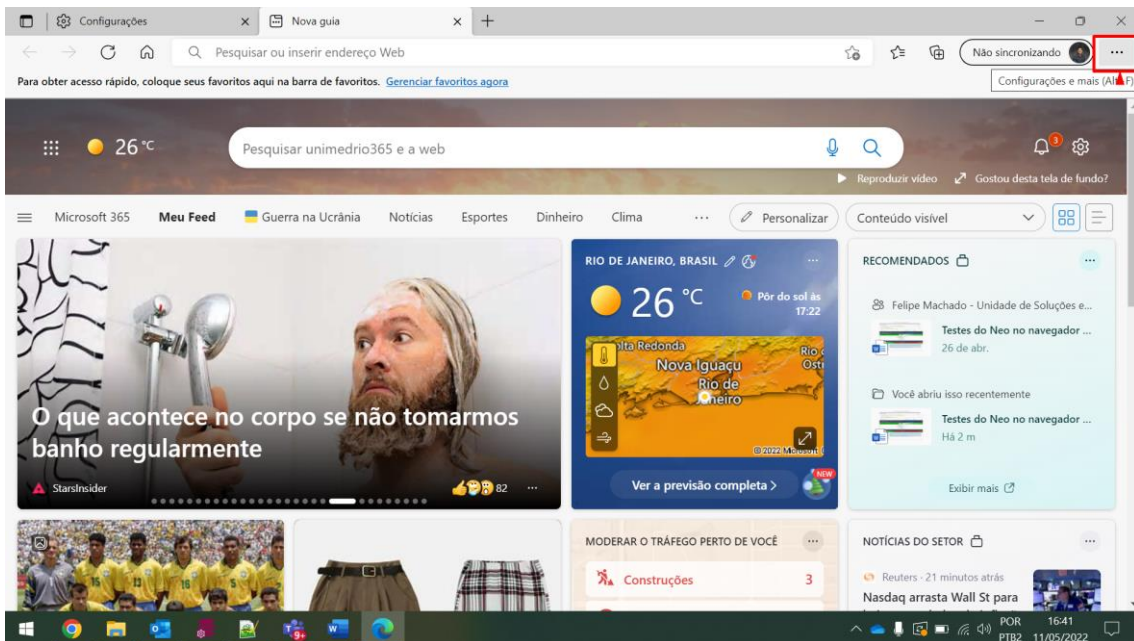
Configurações × Nova guia × +

Pesquisar ou inserir endereço Web

Não sincronizando ...

Configurações e mais (Alt+F)

Para obter acesso rápido, coloque seus favoritos aqui na barra de favoritos. Gerenciar favoritos agora

26 °C

Pesquisar unimedrio365 e a web

3

Reproduzir vídeo Gostou desta tela de fundo?

Microsoft 365 Meu Feed Guerra na Ucrânia Notícias Esportes Dinheiro Clima ... Personalizar Conteúdo visível

O que acontece no corpo se não tomarmos banho regularmente

StarsInsider 82 ...

RIO DE JANEIRO, BRASIL ...

26 °C

Pôr do sol às 17:22

Volta Redonda Nova Iguaçu Rio de Janeiro Rio Ostr

© 2022 Microsoft

Ver a previsão completa >

NEW

RECOMENDADOS ...

Felipe Machado - Unidade de Soluções e...

Testes do Neo no navegador ...

26 de abr.

Você abriu isso recentemente

Testes do Neo no navegador ...

Há 2 m

Exibir mais

MODERAR O TRÁFEGO PERTO DE VOCÊ ...

Construções 3

NOTÍCIAS DO SETOR ...

Reuters · 21 minutos atrás

Nasdaq arrasta Wall St para

POR PTB2 16:41 11/05/2022